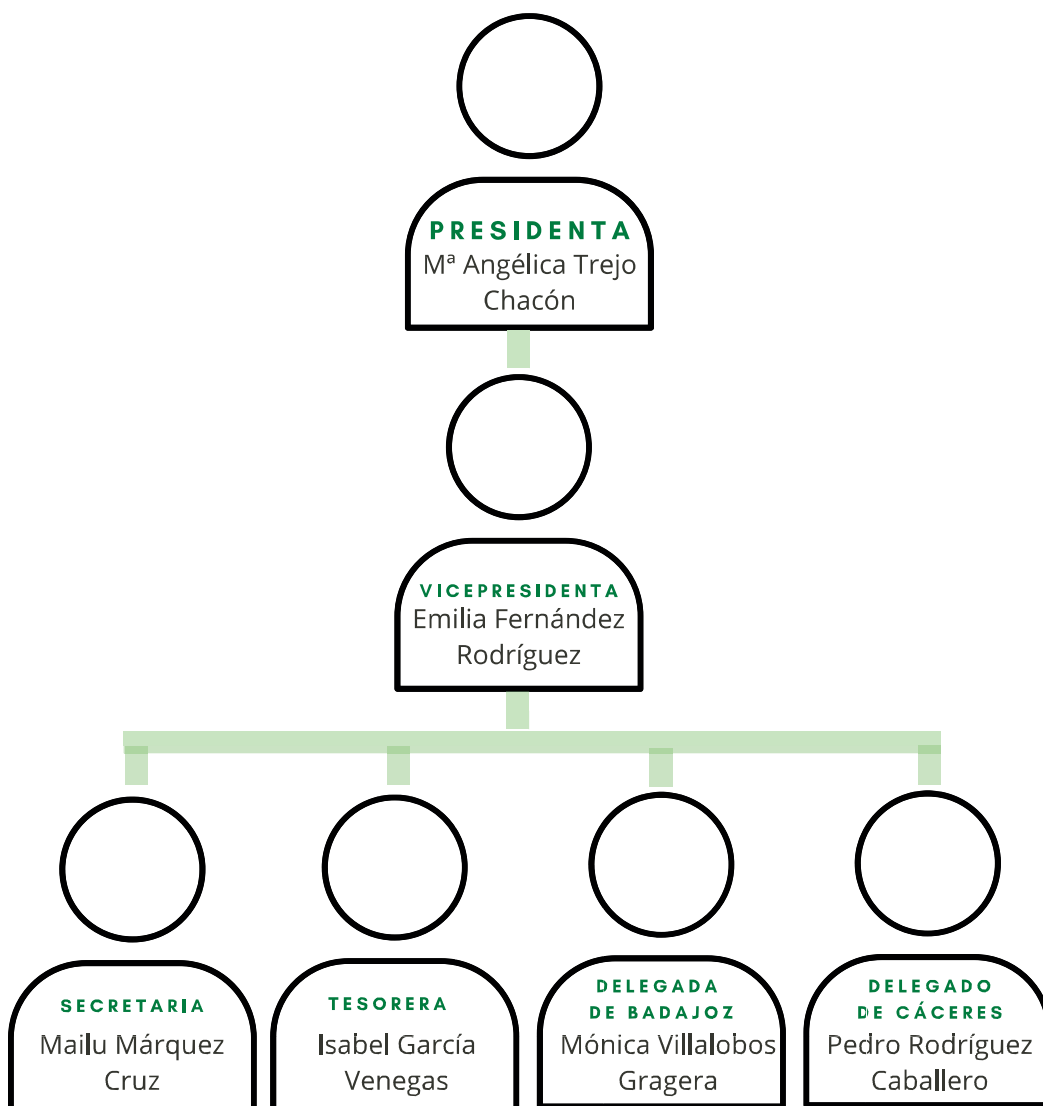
PRESIDENTA
Mª Angélica Trejo Chacón

VICEPRESIDENTA
Emilia Fernández Rodríguez

SECRETARIA
Mailu Márquez Cruz

TESORERA
Isabel García Venegas

DELEGADA DE BADAJOZ
Mónica Villalobos Gragera

DELEGADO DE CÁCERES
Pedro Rodríguez Caballero